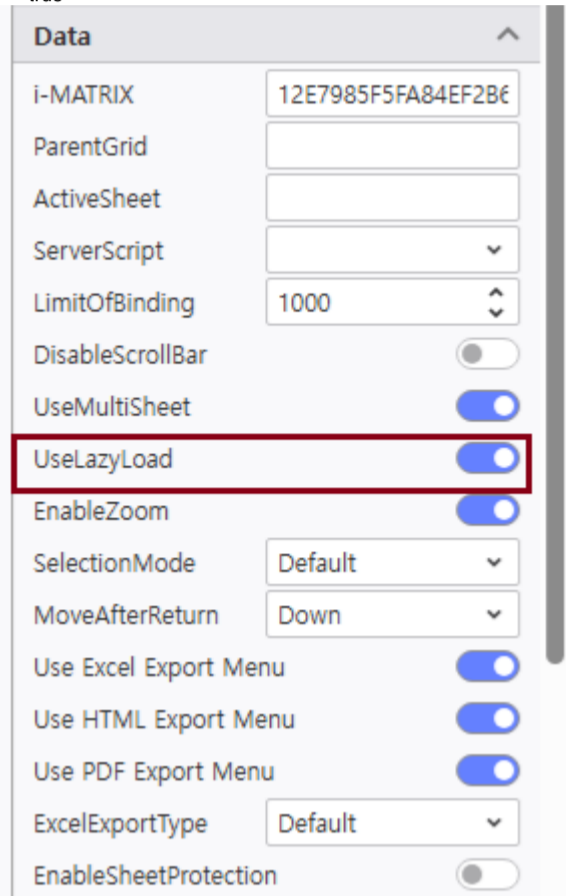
Data

i-MATRIX 12E7985F5FA84EF2B6

ParentGrid

ActiveSheet

ServerScript

LimitOfBinding 1000

DisableScrollBar

UseMultiSheet

UseLazyLoad

EnableZoom

SelectionMode Default

MoveAfterReturn Down

Use Excel Export Menu

Use HTML Export Menu

Use PDF Export Menu

ExcelExportType Default

EnableSheetProtection